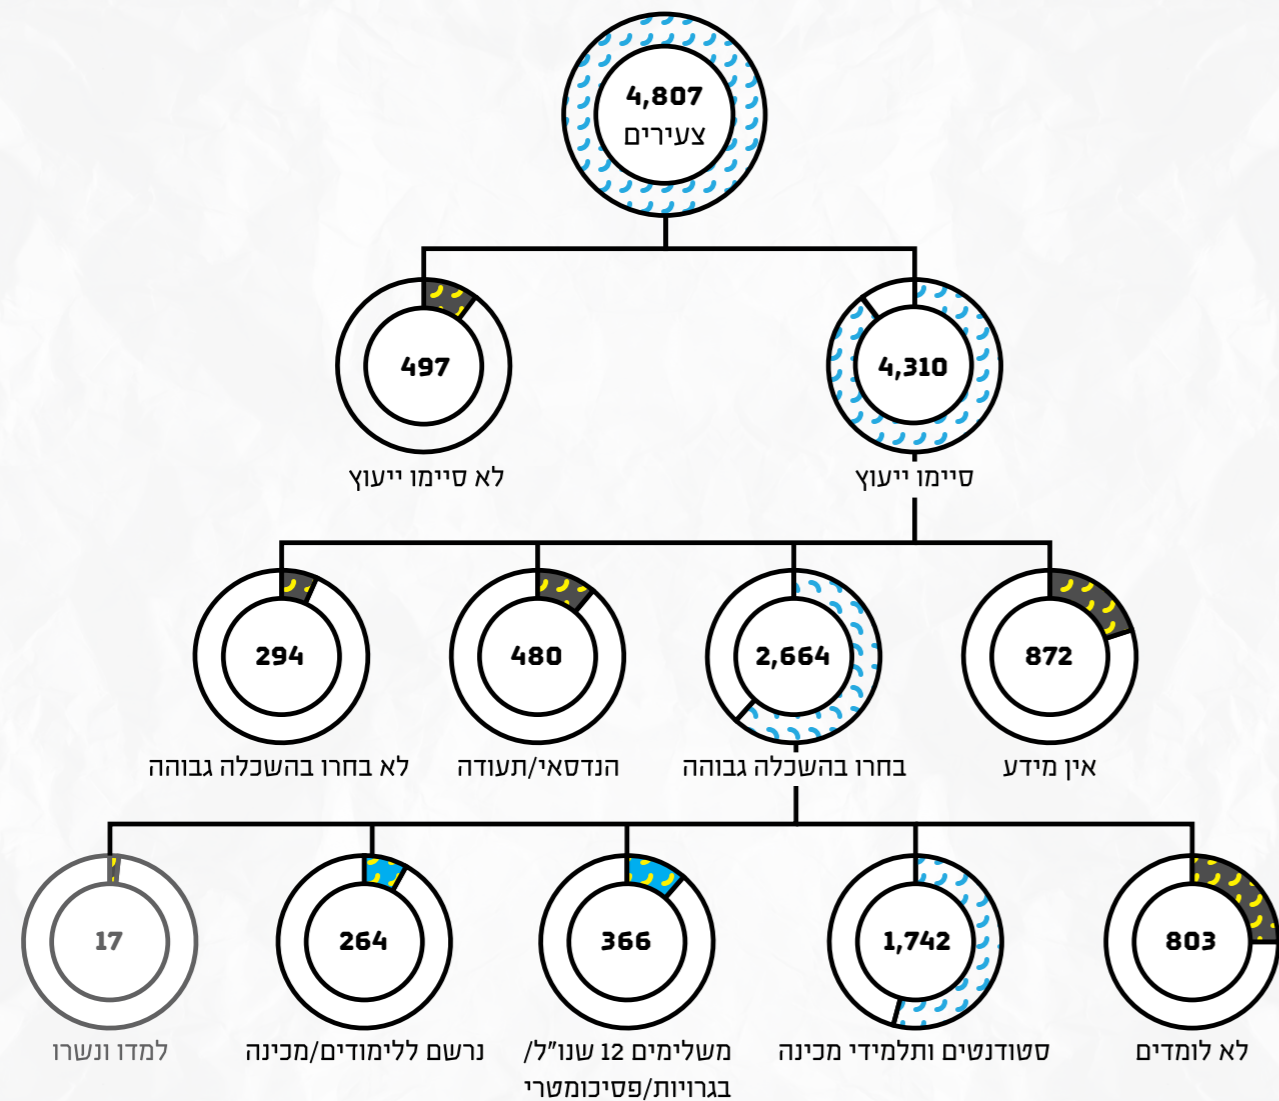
4,807
צעירים

4,310
סיימו ייעוץ

497
לא סיימו ייעוץ

872
אין מידע

2,664
בחרו בהשכלה גבוהה

480
הנדסאי/תעודה

294
לא בחרו בהשכלה גבוהה

803
לא לומדים

1,742
סטודנטים ותלמידי מכינה

366
משלימים 12 שנו"ל/ בגרויות/פסיכומטרי

264
נרשם ללימודים/מכינה

17
למדו ונשרו